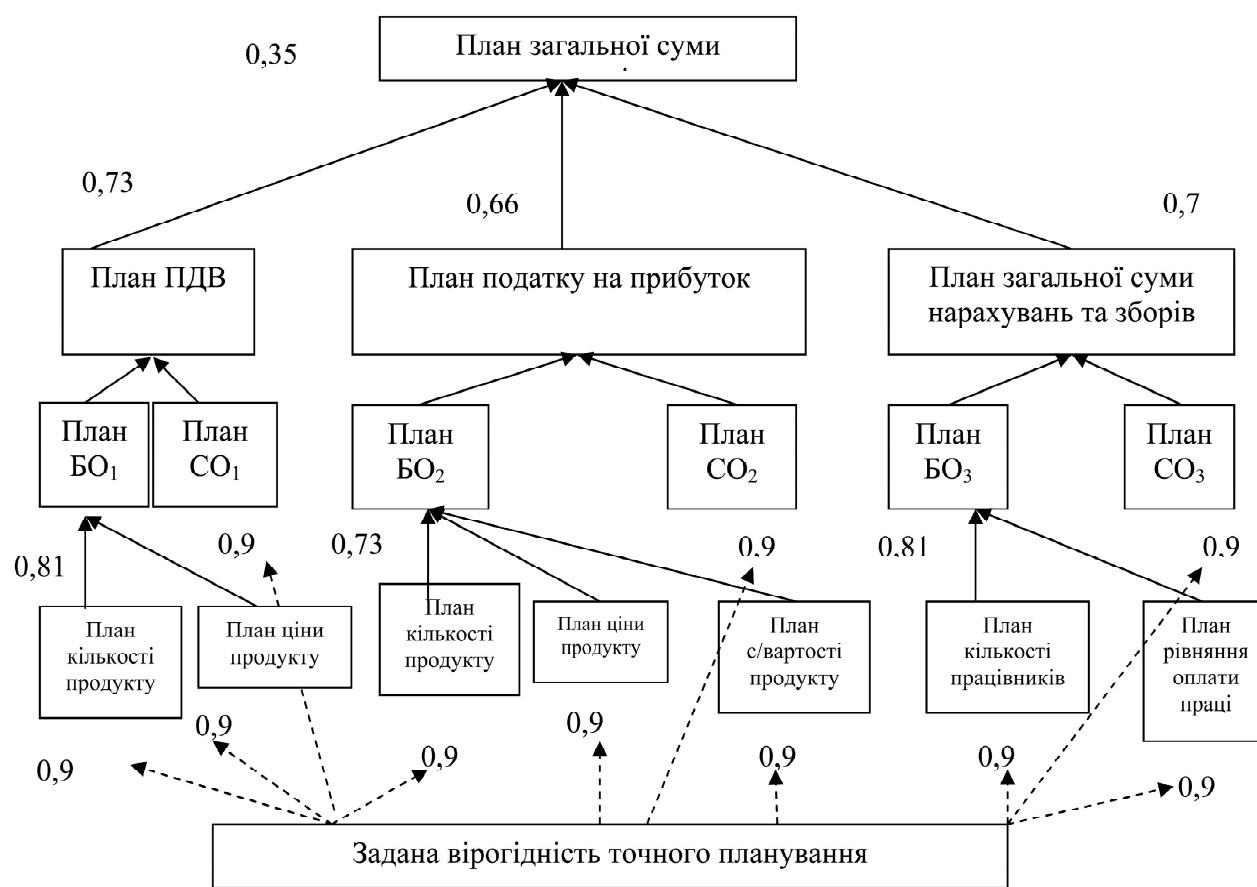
0,35

План загальної суми

0,73

0,66

0,7

План ПДВ

План податку на прибуток

План загальної суми нарахувань та зборів

План $БО_1$

План $СО_1$

План $БО_2$

План $СО_2$

План $БО_3$

План $СО_3$

0,81

0,9

0,73

0,9

0,81

0,9

План кількості продукту

План ціни продукту

План кількості продукту

План ціни продукту

План с/вартості продукту

План кількості працівників

План рівняння оплати праці

0,9

0,9

0,9

0,9

0,9

0,9

0,9

Задана вірогідність точного планування